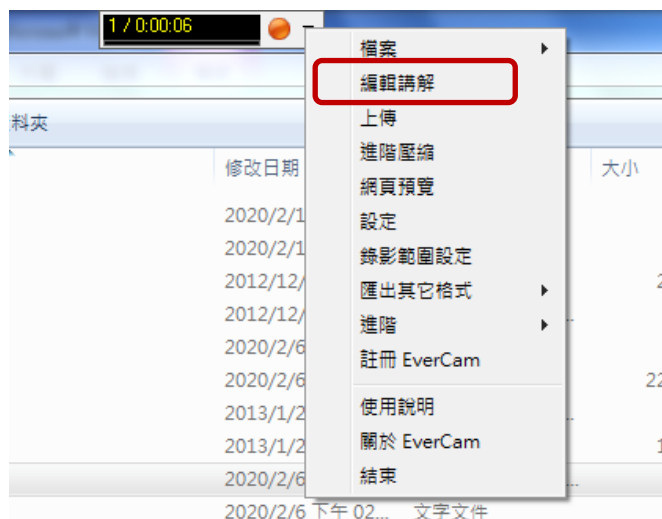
1 / 0:00:06

料夾

修改日期
2020/2/1
2020/2/1
2012/12/
2012/12/
2020/2/6
2020/2/6
2013/1/2
2013/1/2
2020/2/6
2020/2/6 下午 02... 文字文件

大小
2
22
1

檔案
編輯講解
上傳
進階壓縮
網頁預覽
設定
錄影範圍設定
匯出其它格式
進階
註冊 EverCam
使用說明
關於 EverCam
結束